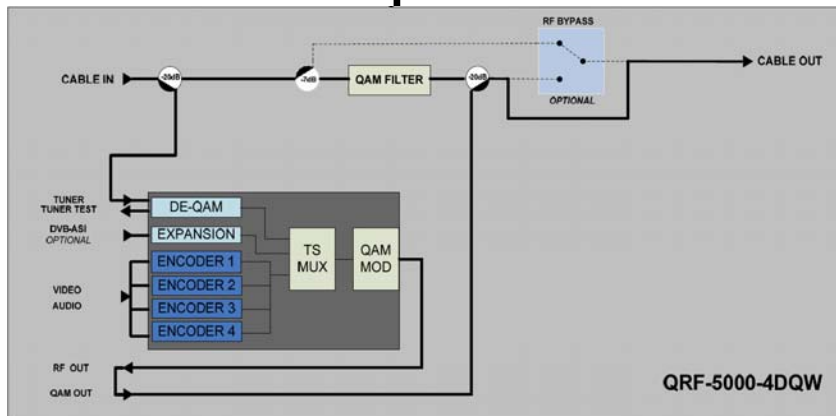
RF BYPASS

CABLE IN

-20dB

-7dB

QAM FILTER

-20dB

CABLE OUT

OPTIONAL

TUNER

TUNER TEST

DE-QAM

DVB-ASI

OPTIONAL

EXPANSION

TS MUX

QAM MOD

ENCODER 1

VIDEO

AUDIO

ENCODER 2

ENCODER 3

ENCODER 4

RF OUT

QAM OUT

QRF-5000-4DQW